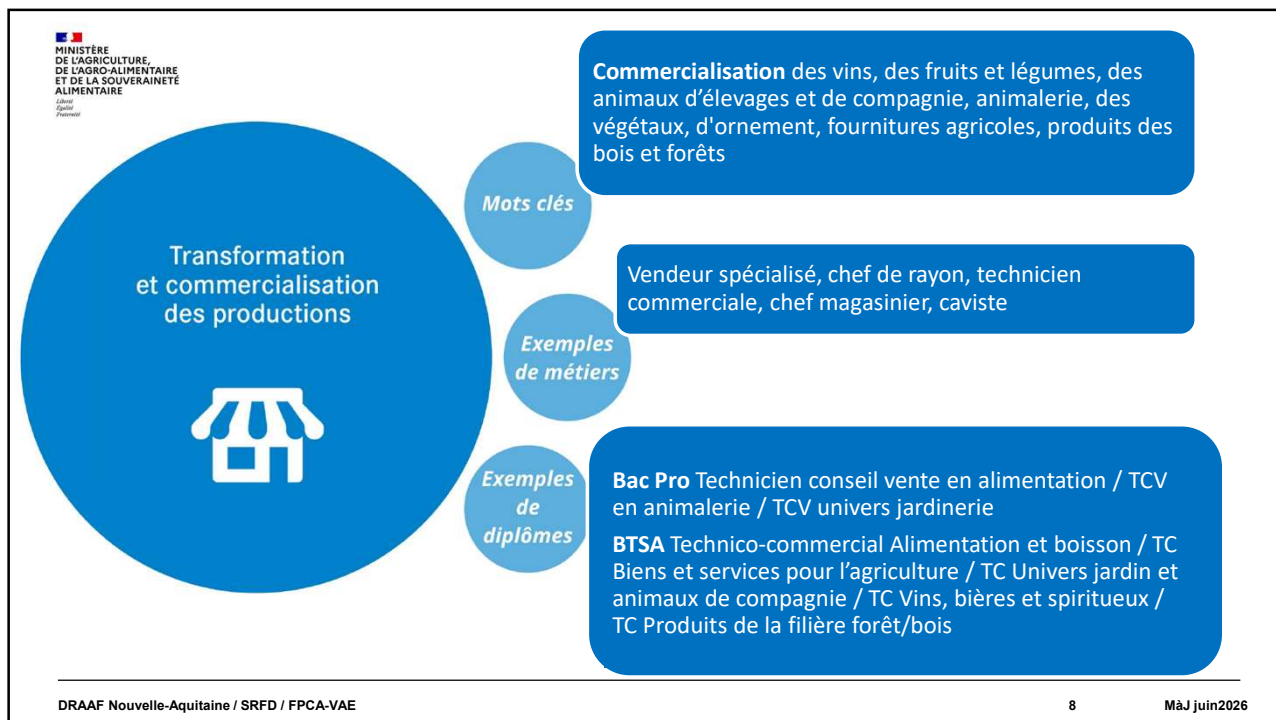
MINISTÈRE
DE L'AGRICULTURE,
DE L'AGRO-ALIMENTAIRE
ET DE LA SOUVERAINETÉ
ALIMENTAIRE
Liberté
Égalité
Fraternité

Transformation et commercialisation des productions

Mots clés

Commercialisation des vins, des fruits et légumes, des animaux d'élevages et de compagnie, animalerie, des végétaux, d'ornement, fournitures agricoles, produits des bois et forêts

Exemples de métiers

Vendeur spécialisé, chef de rayon, technicien commerciale, chef magasinier, caviste

Exemples de diplômes

Bac Pro Technicien conseil vente en alimentation / TCV en animalerie / TCV univers jardinerie

BTSA Technico-commercial Alimentation et boisson / TC Biens et services pour l'agriculture / TC Univers jardin et animaux de compagnie / TC Vins, bières et spiritueux / TC Produits de la filière forêt/bois

DRAAF Nouvelle-Aquitaine / SRFD / FPCA-VAE

8

MàJ juin2026